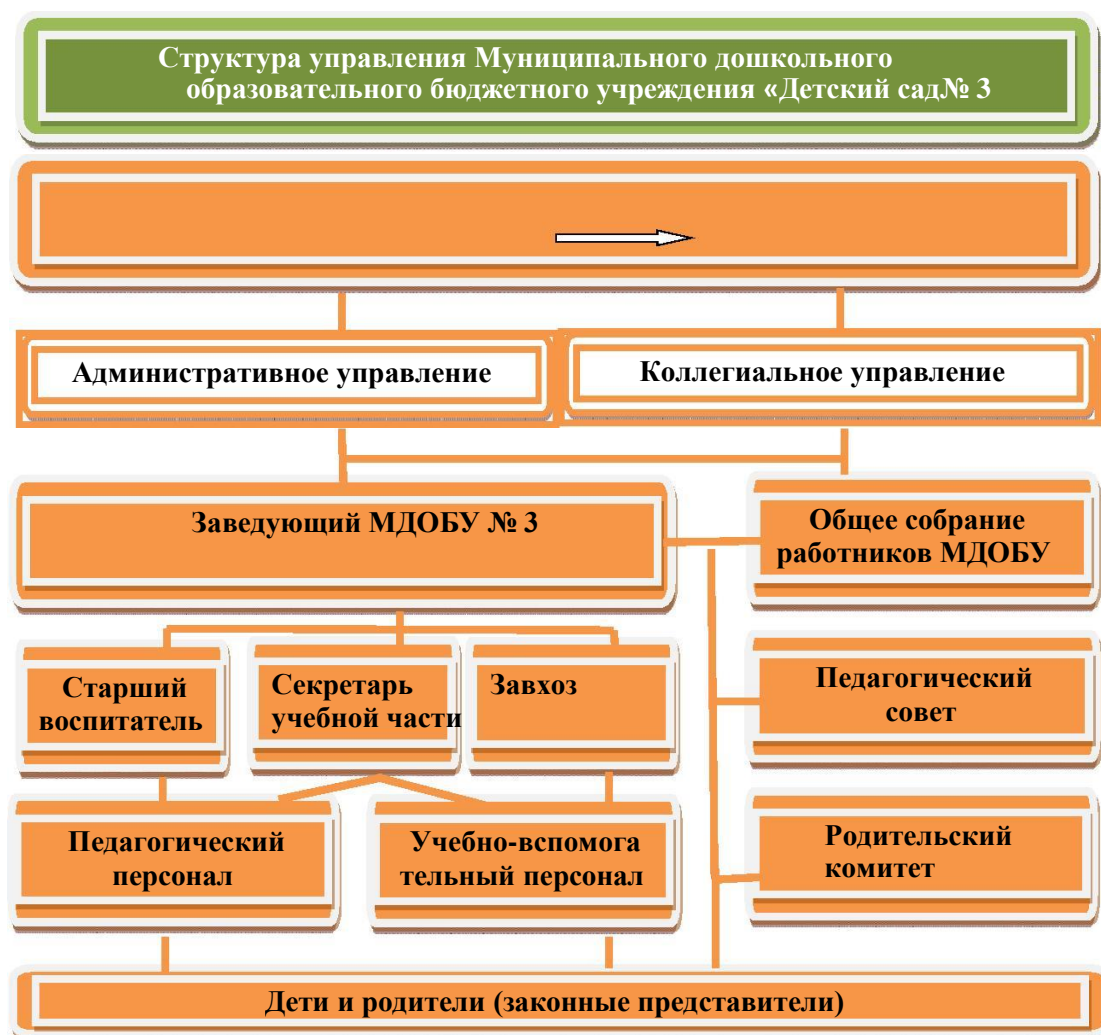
Структура управления Муниципального дошкольного образовательного бюджетного учреждения «Детский сад№ 3

Административное управление

Коллегиальное управление

Заведующий МДОБУ № 3

Общее собрание работников МДОБУ

Старший воспитатель

Секретарь учебной части

Завхоз

Педагогический совет

Педагогический персонал

Учебно-вспомога тельный персонал

Родительский комитет

Дети и родители (законные представители)